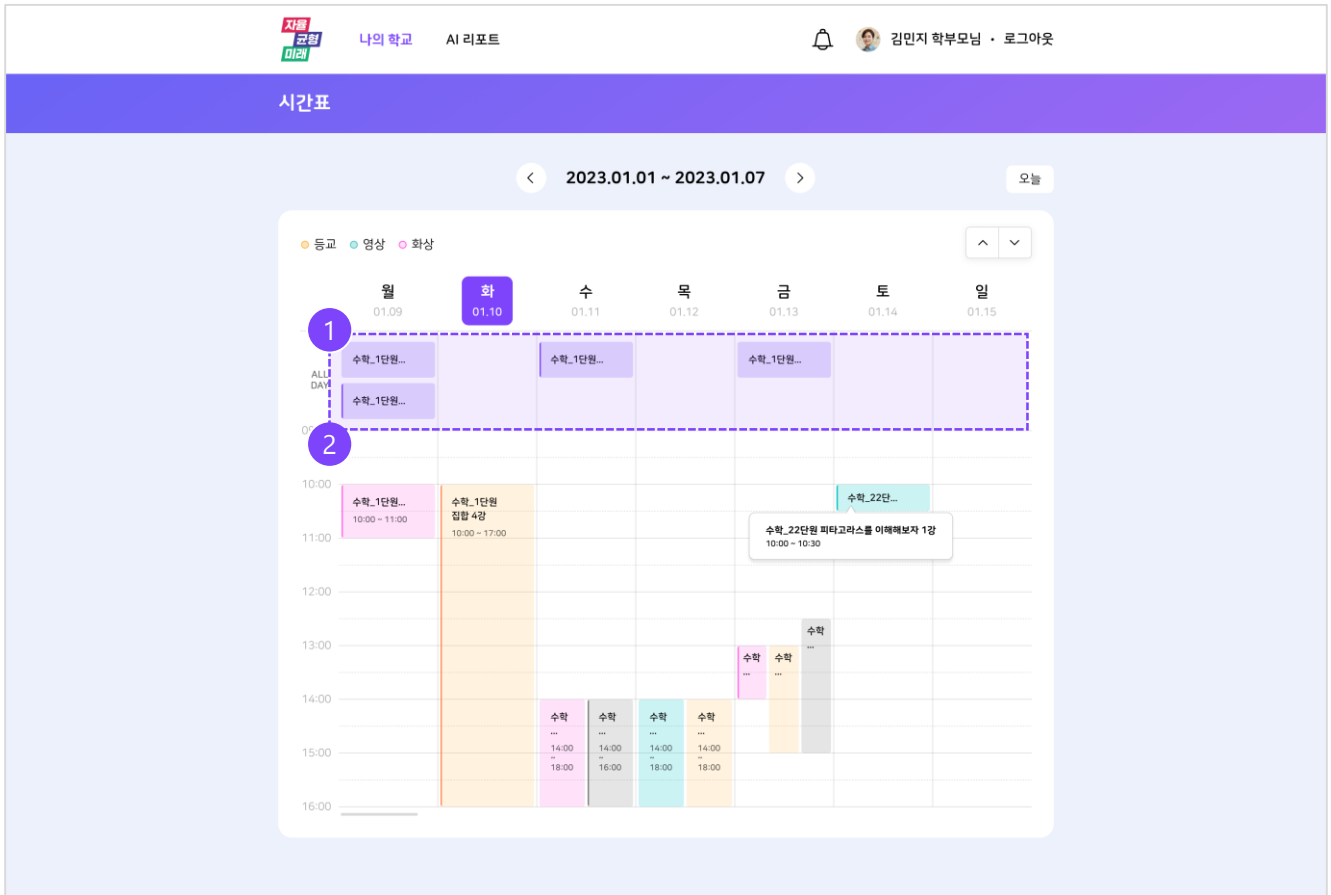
자율 균형 미래

나의 학교

AI 리포트

김민지 학부모님 · 로그아웃

시간표

2023.01.01 ~ 2023.01.07

오늘

등교 영상 화상

월 01.09

화 01.10

수 01.11

목 01.12

금 01.13

토 01.14

일 01.15

1

ALL DAY

수학_1단원...

수학_1단원...

수학_1단원...

수학_1단원...

2

10:00

수학_1단원... 10:00 ~ 11:00

수학_1단원 집합 4강 10:00 ~ 17:00

수학_22단...

수학_22단원 피타고라스를 이해해보자 1강 10:00 ~ 10:30

11:00

12:00

13:00

수학 ...

수학 ...

수학 ...

14:00

수학 ... 14:00 ~ 18:00

수학 ... 14:00 ~ 16:00

수학 ... 14:00 ~ 18:00

수학 ... 14:00 ~ 18:00

15:00

16:00